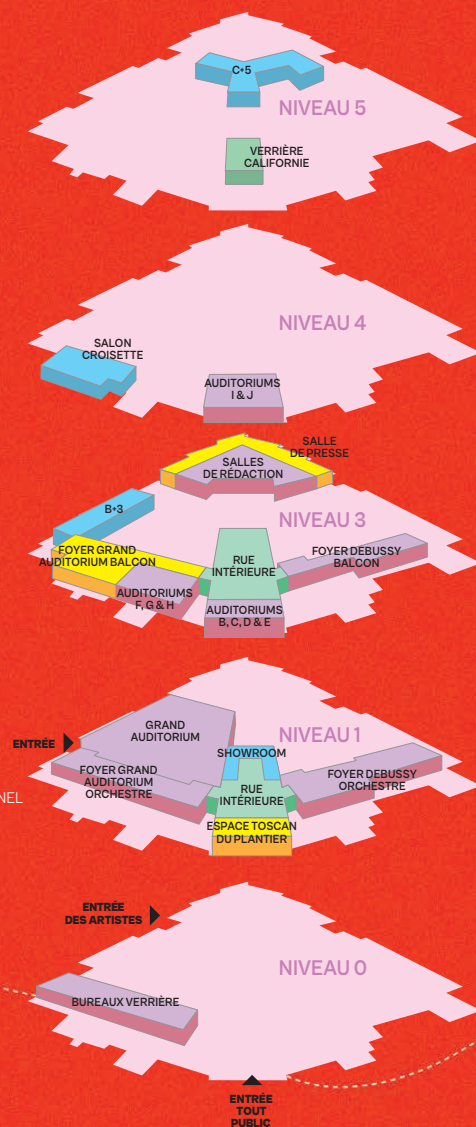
C•5

NIVEAU 5

VERRIÈRE CALIFORNIE

NIVEAU 4

SALON CROISETTE

AUDITORIUMS I & J

SALLE DE PRESSE

SALLES DE RÉDACTION

B•3

NIVEAU 3

FOYER GRAND AUDITORIUM BALCON

RUE INTÉRIEURE

FOYER DEBUSSY BALCON

AUDITORIUMS F, G & H

AUDITORIUMS B, C, D & E

GRAND AUDITORIUM

NIVEAU 1

ENTRÉE

SHOWROOM

FOYER GRAND AUDITORIUM ORCHESTRE

RUE INTÉRIEURE

FOYER DEBUSSY ORCHESTRE

NEL

ESPACE TOSCAN DU PLANTIER

ENTRÉE DES ARTISTES

NIVEAU 0

BUREAUX VERRIÈRE

ENTRÉE TOUT PUBLIC